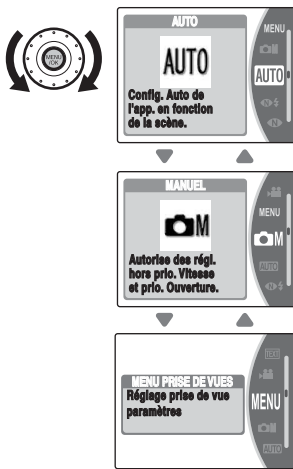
MENU OK

AUTO

AUTO

Config. Auto de l'app. en fonction de la scène.

MENU

AUTO

MANUEL

M

Autorise des régl. hors prio. Vitesse et prio. Ouverture.

MENU

M

AUTO

MENU PRISE DE VUES

Réglage prise de vue paramètres

TEXT

MENU

AUTO